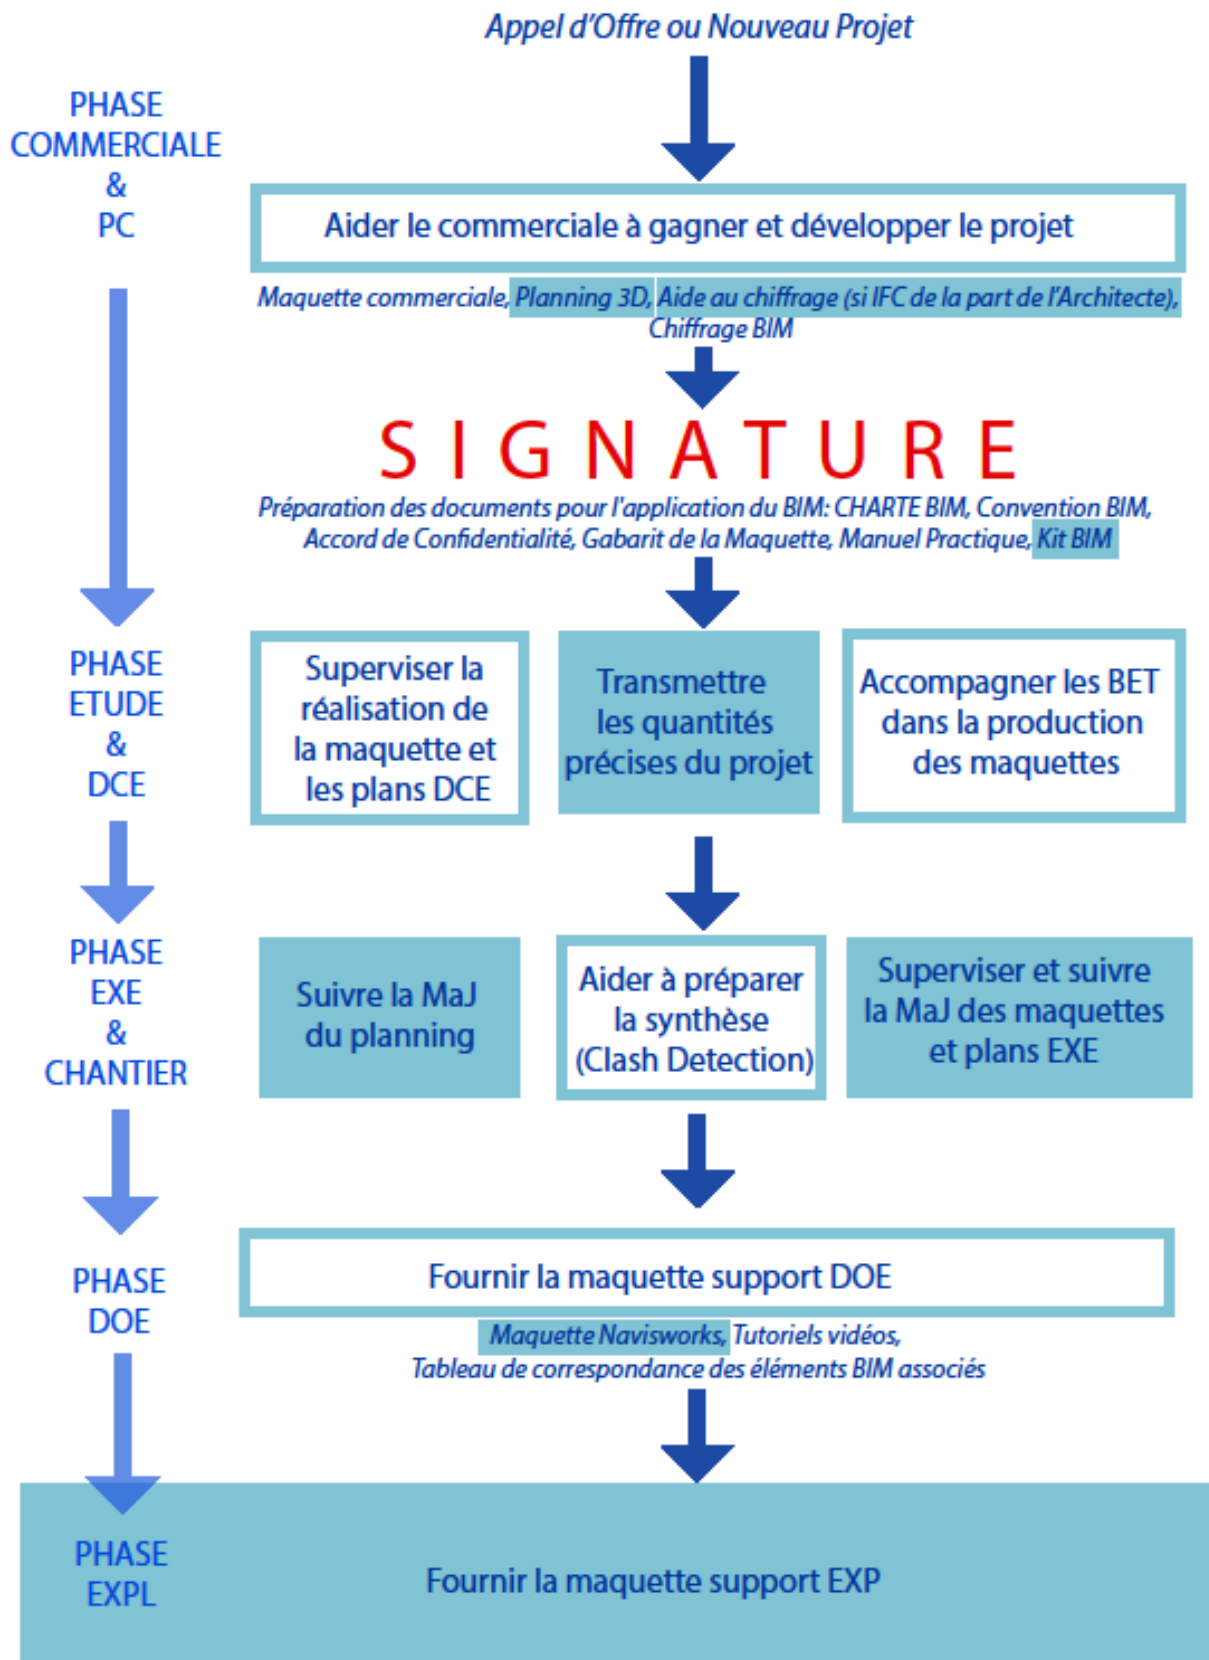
Appel d'Offre ou Nouveau Projet

PHASE COMMERCIALE & PC

Aider le commerciale à gagner et développer le projet

Maquette commerciale, Planning 3D, Aide au chiffrage (si IFC de la part de l'Architecte), Chiffrage BIM

SIGNATURE

Préparation des documents pour l'application du BIM: CHARTE BIM, Convention BIM, Accord de Confidentialité, Gabarit de la Maquette, Manuel Practique, Kit BIM

PHASE ETUDE & DCE

Superviser la réalisation de la maquette et les plans DCE

Transmettre les quantités précises du projet

Accompagner les BET dans la production des maquettes

PHASE EXE & CHANTIER

Suivre la MaJ du planning

Aider à préparer la synthèse (Clash Detection)

Superviser et suivre la MaJ des maquettes et plans EXE

PHASE DOE

Fournir la maquette support DOE

Maquette Navisworks, Tutoriels vidéos, Tableau de correspondance des éléments BIM associés

PHASE EXPL

Fournir la maquette support EXP